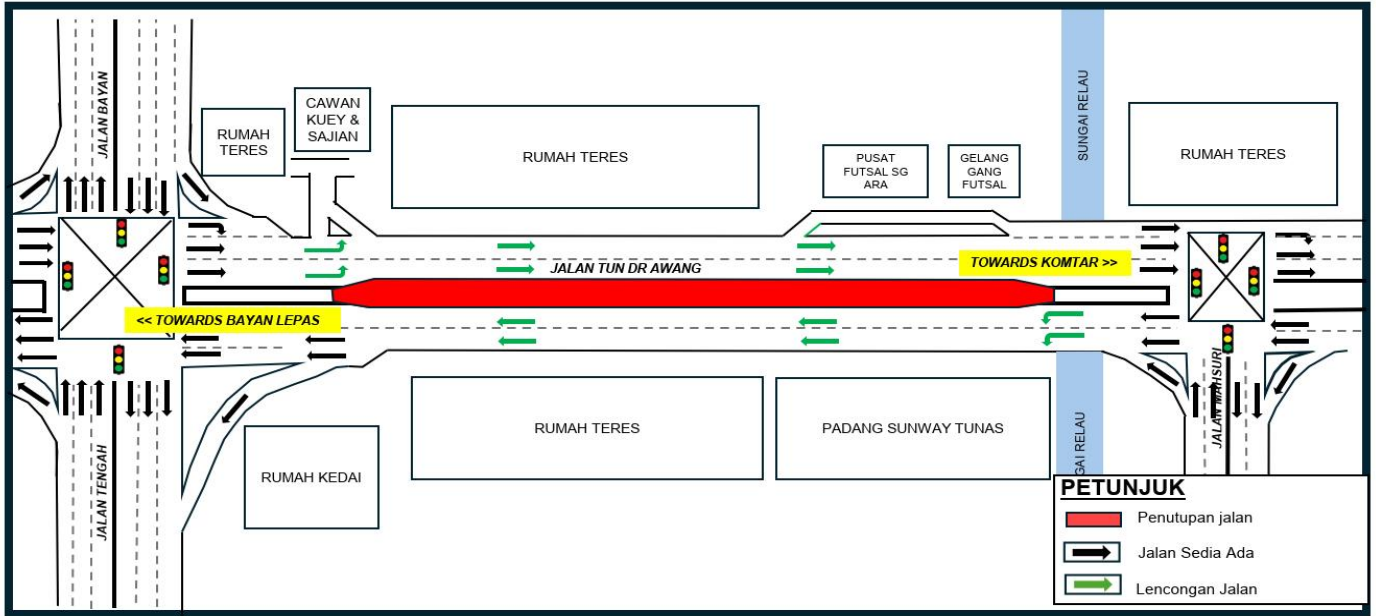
JALAN BAYAN

RUMAH TERES

CAWAN KUEY & SAJIAN

RUMAH TERES

PUSAT FUTSAL SG ARA

GELANG GANG FUTSAL

SUNGAI RELAU

RUMAH TERES

JALAN TUN DR AWANG

TOWARDS KOMTAR >>

<< TOWARDS BAYAN LEPAS

RUMAH TERES

PADANG SUNWAY TUNAS

GAI RELAU

JALAN MAHSURI

RUMAH KEDAI

JALAN TENGAH

PETUNJUK

Penutupan jalan

Jalan Sedia Ada

Lencongan Jalan